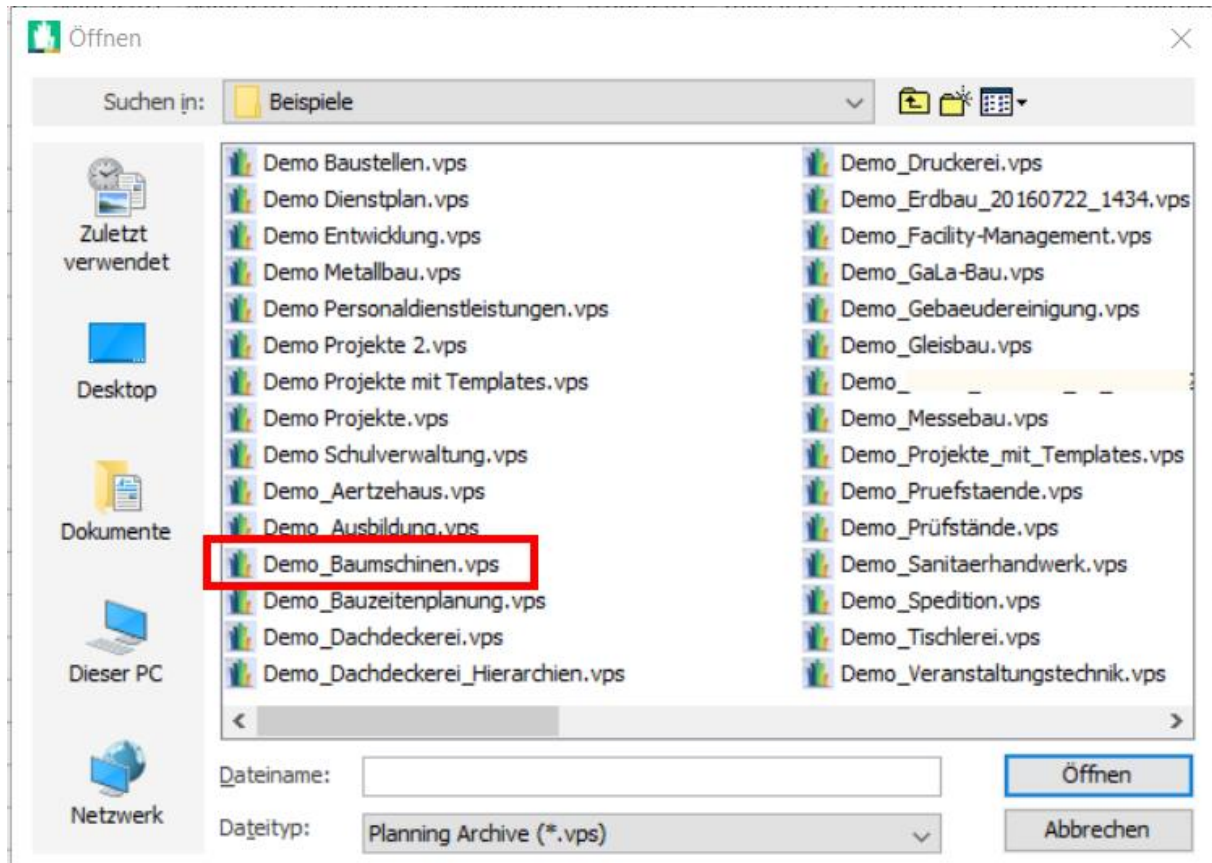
Öffnen

Suchen in: Beispiele

Zuletzt verwendet

Desktop

Dokumente

Dieser PC

Netzwerk

Demo Baustellen.vps
Demo Dienstplan.vps
Demo Entwicklung.vps
Demo Metallbau.vps
Demo Personaldienstleistungen.vps
Demo Projekte 2.vps
Demo Projekte mit Templates.vps
Demo Projekte.vps
Demo Schulverwaltung.vps
Demo_Aertzehaus.vps
Demo_Ausbildung.vps
Demo_Baumschinen.vps
Demo_Bauzeitenplanung.vps
Demo_Dachdeckerei.vps
Demo_Dachdeckerei_Hierarchien.vps

Demo_Druckerei.vps
Demo_Erdbau_20160722_1434.vps
Demo_Facility-Management.vps
Demo_GaLa-Bau.vps
Demo_Gebaeudereinigung.vps
Demo_Gleisbau.vps
Demo_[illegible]
Demo_Messebau.vps
Demo_Projekte_mit_Templates.vps
Demo_Pruefstaende.vps
Demo_Prüfstände.vps
Demo_Sanitaerhandwerk.vps
Demo_Spedition.vps
Demo_Tischlerei.vps
Demo_Veranstaltungstechnik.vps

Dateiname:
Dateityp: Planning Archive (*.vps)

Öffnen
Abbrechen